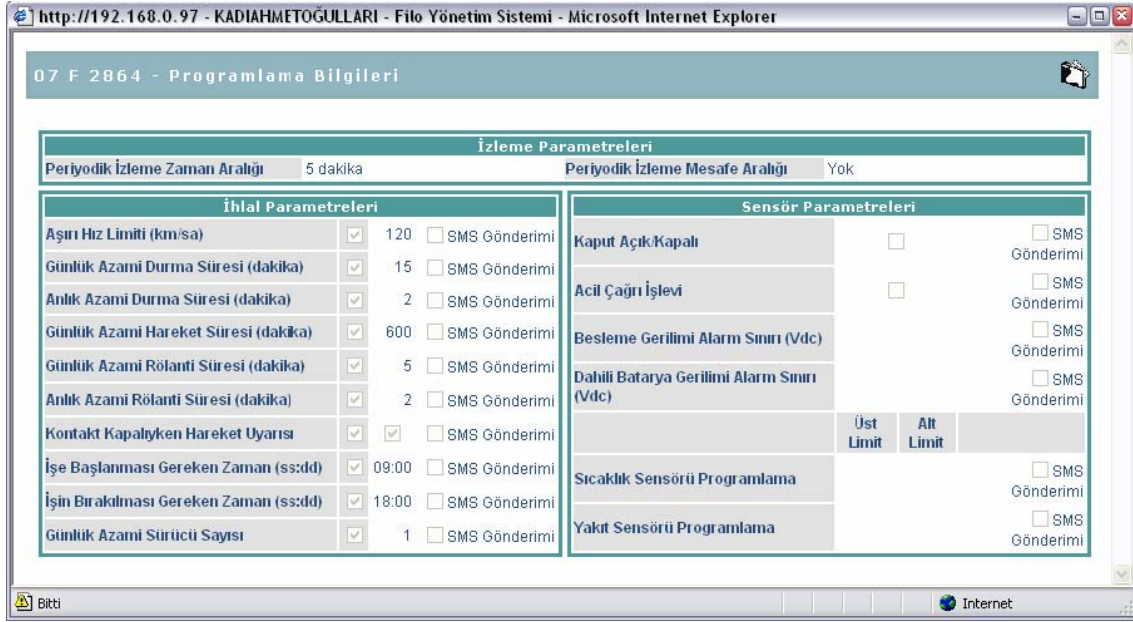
http://192.168.0.97 - KADIAHMETOĞULLARI - Filo Yönetim Sistemi - Microsoft Internet Explorer

07 F 2864 - Programlama Bilgileri

İzleme Parametreleri

| Periyodik İzleme Zaman Aralığı | 5 dakika | Periyodik İzleme Mesafe Aralığı | Yok |
|---|---|---|---|

İhlal Parametreleri

| | | |
|---|---|---|
| Aşırı Hız Limiti (km/sa) | 120 | SMS Gönderimi |
| Günlük Azami Durma Süresi (dakika) | 15 | SMS Gönderimi |
| Anlık Azami Durma Süresi (dakika) | 2 | SMS Gönderimi |
| Günlük Azami Hareket Süresi (dakika) | 600 | SMS Gönderimi |
| Günlük Azami Rölanti Süresi (dakika) | 5 | SMS Gönderimi |
| Anlık Azami Rölanti Süresi (dakika) | 2 | SMS Gönderimi |
| Kontakt Kapalıyken Hareket Uyarısı | | SMS Gönderimi |
| İşe Başlanması Gereken Zaman (ss:dd) | 09:00 | SMS Gönderimi |
| İşin Bırakılması Gereken Zaman (ss:dd) | 18:00 | SMS Gönderimi |
| Günlük Azami Sürücü Sayısı | 1 | SMS Gönderimi |

Sensör Parametreleri

| | | | |
|---|---|---|---|
| Kaput Açık/Kapalı | | | SMS Gönderimi |
| Acil Çağrı İşlevi | | | SMS Gönderimi |
| Besleme Gerilimi Alarm Sınırı (Vdc) | | | SMS Gönderimi |
| Dahili Batarya Gerilimi Alarm Sınırı (Vdc) | | | SMS Gönderimi |
| | Üst Limit | Alt Limit | |
| Sıcaklık Sensörü Programlama | | | SMS Gönderimi |
| Yakıt Sensörü Programlama | | | SMS Gönderimi |

Bitti
Internet